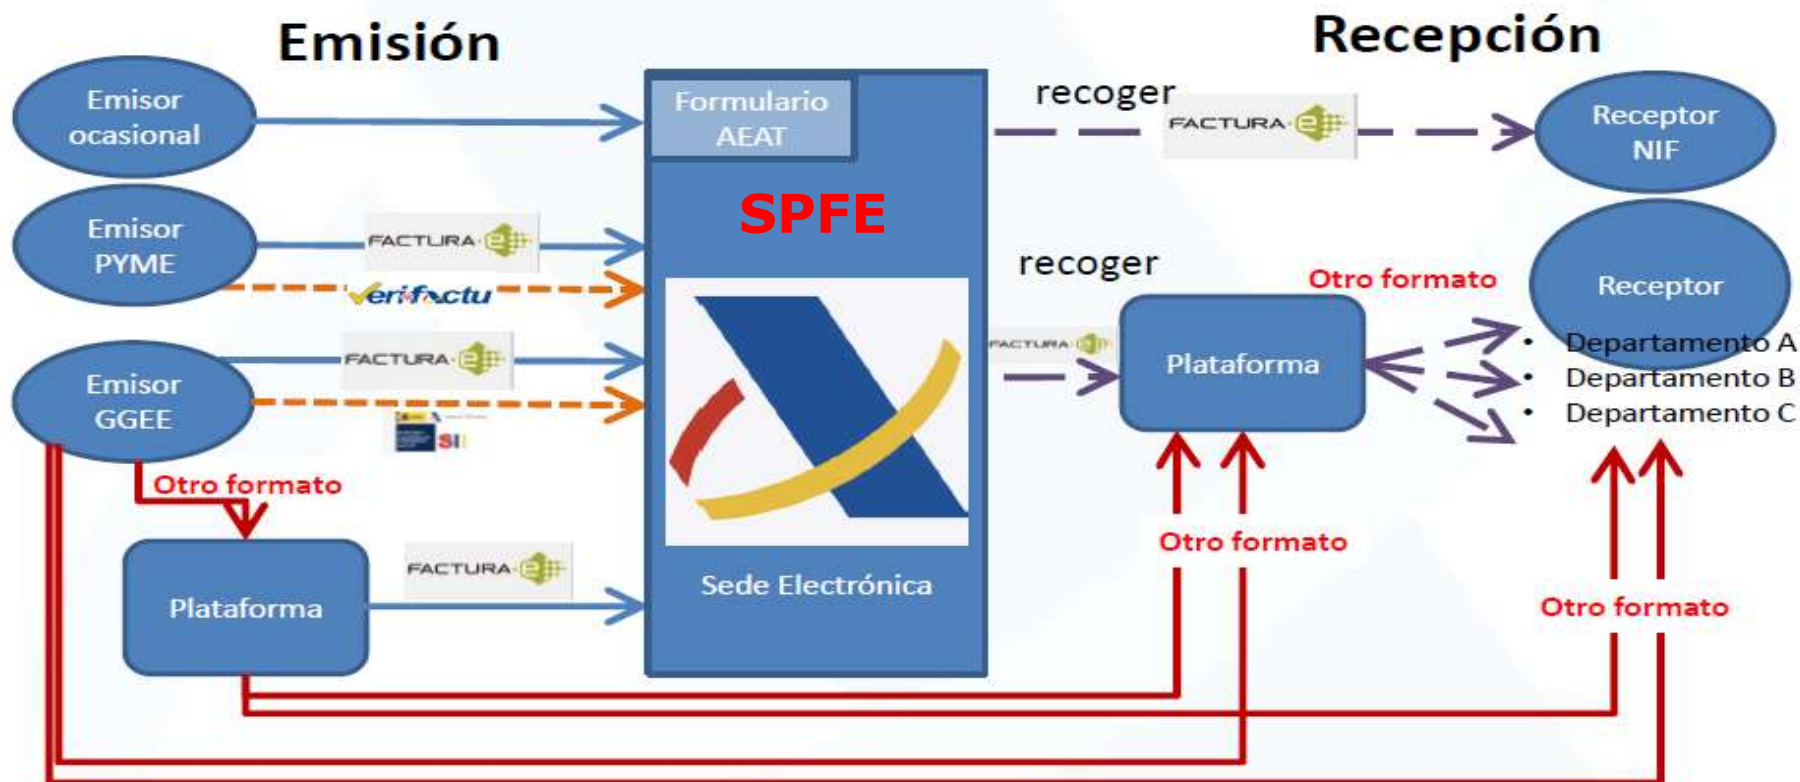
Emisión

Recepción

Emisor ocasional

Formulario AEAT

recoger

FACTURA

Receptor NIF

SPFE

Emisor PYME

FACTURA

Verifactu

recoger

Otro formato

Receptor

FACTURA

Plataforma

Emisor GGEE

FACTURA

SII

• Departamento A
• Departamento B
• Departamento C

Otro formato

Plataforma

FACTURA

Sede Electrónica

Otro formato

Otro formato